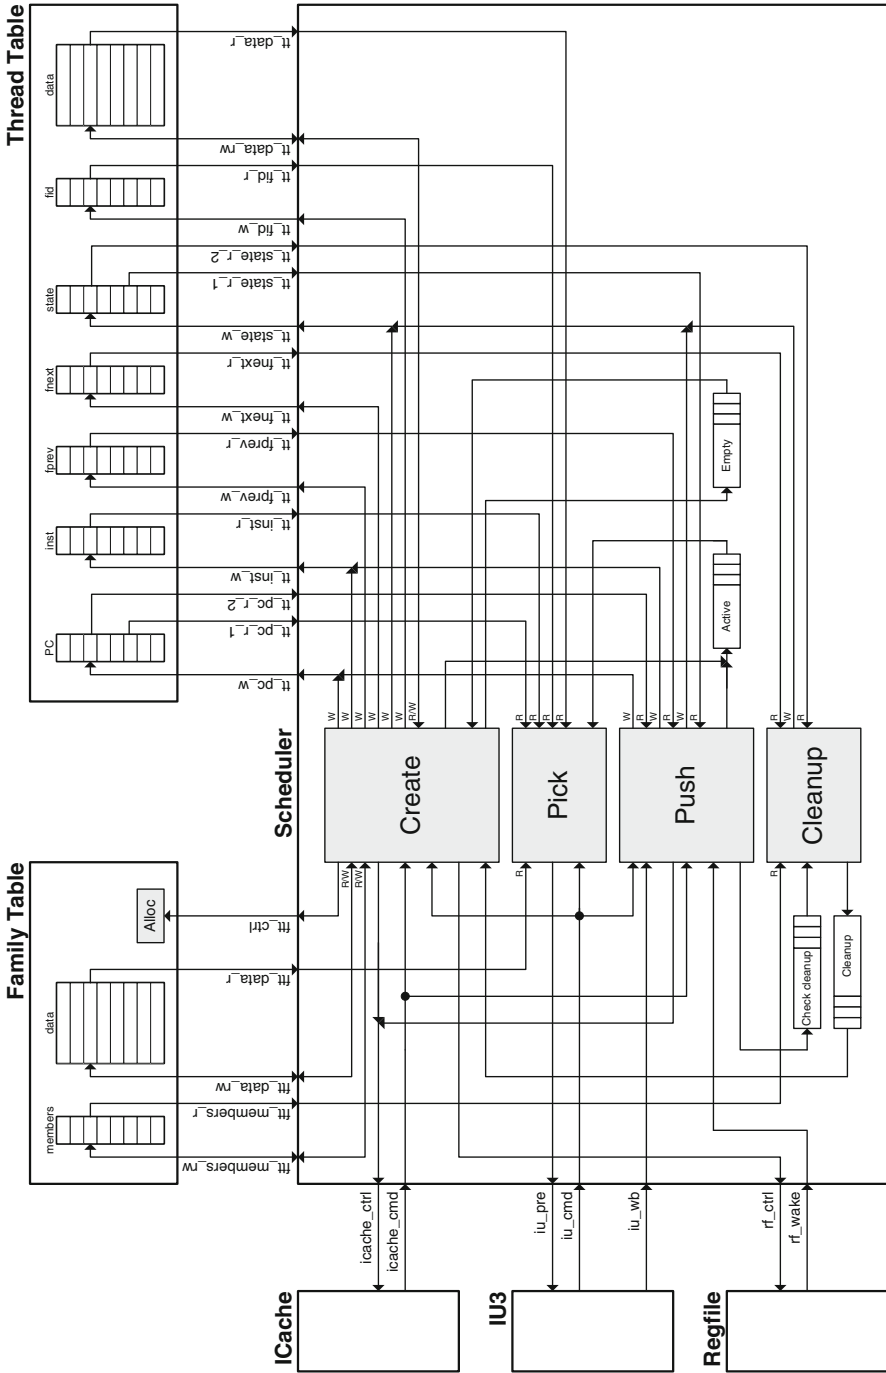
Thread Table

data
fid
state
fnext
fprev
inst
PC

tt_data_r
tt_data_rw
tt_fid_r
tt_fid_w
tt_state_r_2
tt_state_r_1
tt_state_w
tt_fnext_r
tt_fnext_w
tt_fprev_r
tt_fprev_w
tt_inst_r
tt_inst_w
tt_pc_r_2
tt_pc_r_1
tt_pc_w

Empty
Active

Scheduler

W W W W W W R/W
R R R R R
W R R W R W
R R W R

Create
Pick
Push
Cleanup

RW RW
R
R

Family Table

Alloc
data
members

ft_ctrl
ft_data_r
ft_data_rw
ft_members_r
ft_members_rw

Check cleanup
Cleanup

icache_ctrl
icache_cmd
iu_pre
iu_cmd
iu_wb
rf_ctrl
rf_wake

ICache
IU3
Regfile